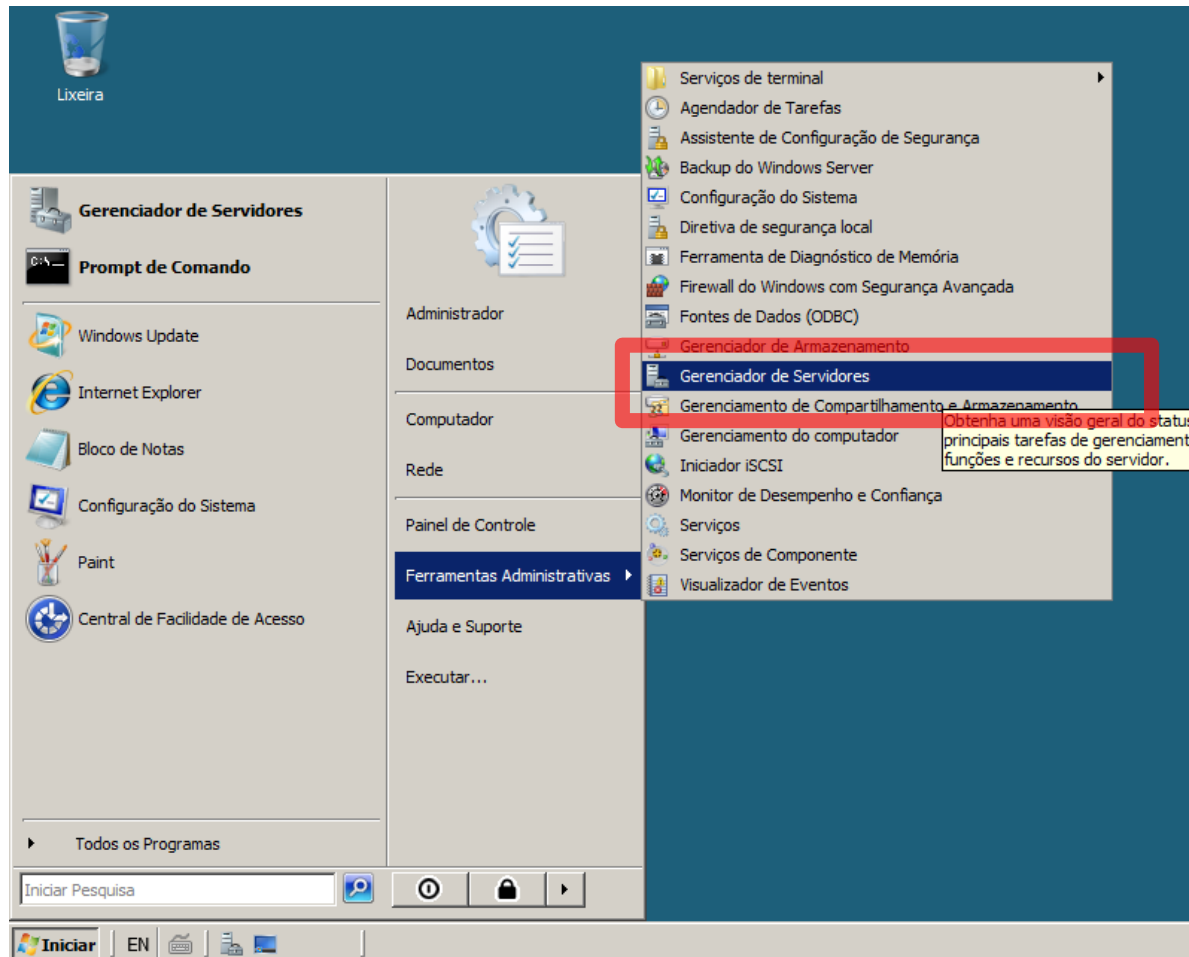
Lixeira

Gerenciador de Servidores
Prompt de Comando
Windows Update
Internet Explorer
Bloco de Notas
Configuração do Sistema
Paint
Central de Facilidade de Acesso

Todos os Programas

Iniciar Pesquisa

Administrador
Documentos
Computador
Rede
Painel de Controle
Ferramentas Administrativas
Ajuda e Suporte
Executar...

Serviços de terminal
Agendador de Tarefas
Assistente de Configuração de Segurança
Backup do Windows Server
Configuração do Sistema
Diretiva de segurança local
Ferramenta de Diagnóstico de Memória
Firewall do Windows com Segurança Avançada
Fontes de Dados (ODBC)
Gerenciador de Armazenamento
Gerenciador de Servidores
Gerenciamento de Compartilhamento e Armazenamento
Gerenciamento do computador
Iniciador iSCSI
Monitor de Desempenho e Confiança
Serviços
Serviços de Componente
Visualizador de Eventos

Obtenha uma visão geral do status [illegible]
principais tarefas de gerenciament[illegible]
funções e recursos do servidor.

Iniciar
EN